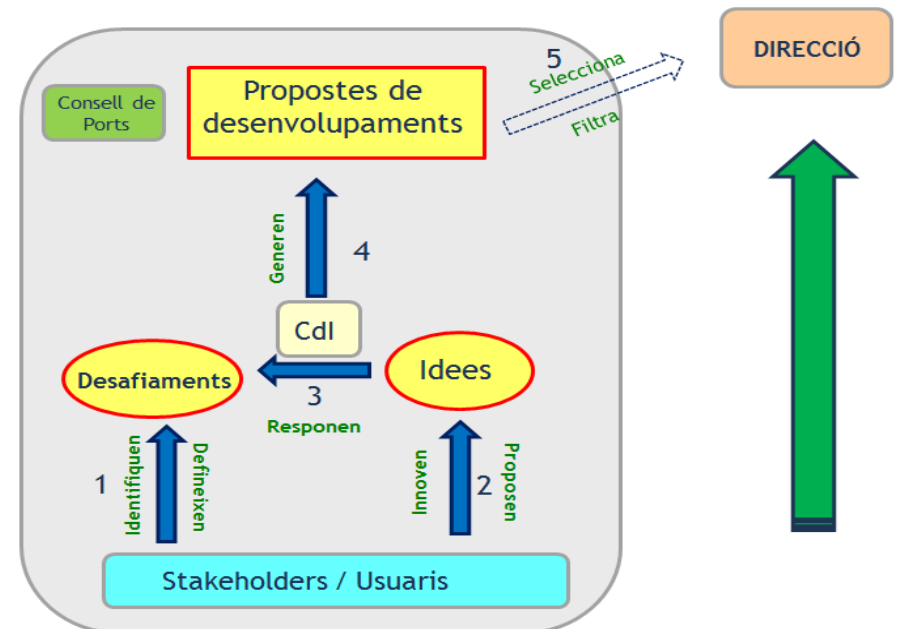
Consell de Ports

Propostes de desenvolupaments

5

Selecciona

Filtra

DIRECCIÓ

Generen

4

CdI

Desafiaments

3

Responen

Idees

1

Identifiquen

Defineixen

Innoven

2

Proposen

Stakeholders / Usuaris